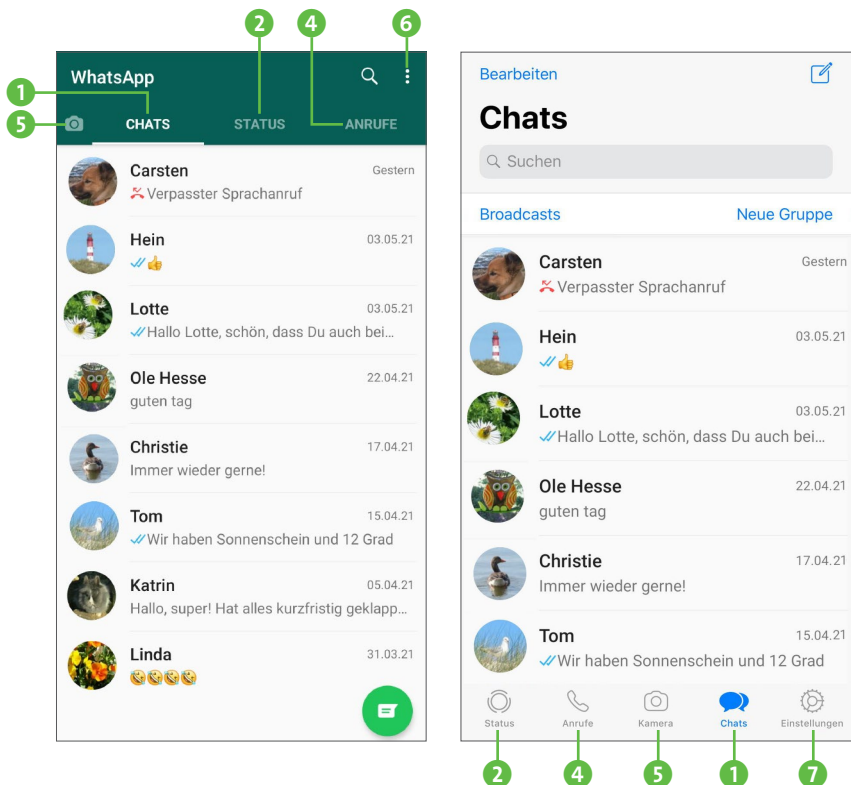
2 4 6

WhatsApp

1

5 CHATS STATUS ANRUFE

Carsten Gestern
Verpasster Sprachanruf

Hein 03.05.21
👍

Lotte 03.05.21
Hallo Lotte, schön, dass Du auch bei...

Ole Hesse 22.04.21
guten tag

Christie 17.04.21
Immer wieder gerne!

Tom 15.04.21
Wir haben Sonnenschein und 12 Grad

Katrin 05.04.21
Hallo, super! Hat alles kurzfristig geklapp...

Linda 31.03.21
😂😂😂😂

Bearbeiten

Chats

Suchen

Broadcasts Neue Gruppe

Carsten Gestern
Verpasster Sprachanruf

Hein 03.05.21
👍

Lotte 03.05.21
Hallo Lotte, schön, dass Du auch bei...

Ole Hesse 22.04.21
guten tag

Christie 17.04.21
Immer wieder gerne!

Tom 15.04.21
Wir haben Sonnenschein und 12 Grad

Status Anrufe Kamera Chats Einstellungen

2 4 5 1 7